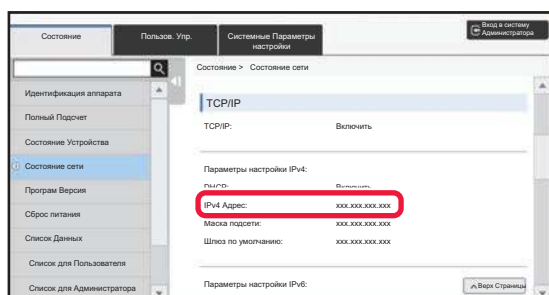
Состояние

Пользов. Упр.

Системные Параметры настройки

Вход в систему Администратора

Идентификация аппарата

Полный Подсчет

Состояние Устройства

Состояние сети

Програм Версия

Сброс питания

Список Данных

Список для Пользователя

Список для Администратора

Состояние > Состояние сети

TCP/IP

| TCP/IP: | Включить |
|---|---|

Параметры настройки IPv4:

| DHCP: | Включить |
|---|---|
| IPv4 Адрес: | xxx.xxx.xxx.xxx |
| Маска подсети: | xxx.xxx.xxx.xxx |
| Шлюз по умолчанию: | xxx.xxx.xxx.xxx |

Параметры настройки IPv6:

Верх Страницы